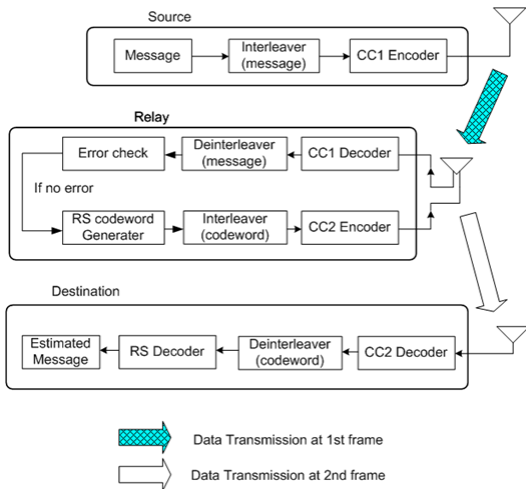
Source

Message

Interleaver (message)

CC1 Encoder

Relay

Error check

Deinterleaver (message)

CC1 Decoder

If no error

RS codeword Generater

Interleaver (codeword)

CC2 Encoder

Destination

Estimated Message

RS Decoder

Deinterleaver (codeword)

CC2 Decoder

Data Transmission at 1st frame

Data Transmission at 2nd frame